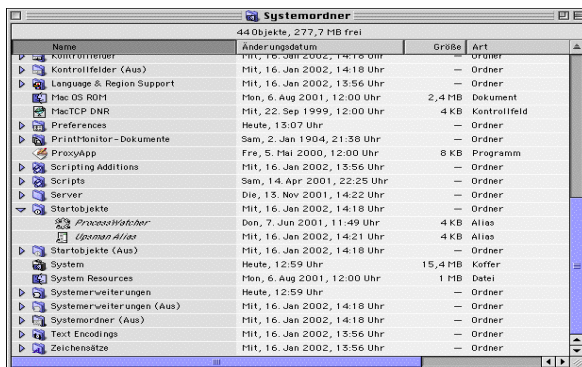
Systemordner

44 Objekte, 27,7 MB frei

| Name | Änderungsdatum | Größe | Art |
|---|---|---|---|
| Kontrollfelder | Mit, 16. Jan 2002, 14:18 Uhr | — | Ordner |
| Kontrollfelder (Aus) | Mit, 16. Jan 2002, 14:18 Uhr | — | Ordner |
| Language & Region Support | Mit, 16. Jan 2002, 13:56 Uhr | — | Ordner |
| Mac OS ROM | Mon, 6. Aug 2001, 12:00 Uhr | 2,4 MB | Dokument |
| MacTCP DNR | Mit, 22. Sep 1999, 12:00 Uhr | 4 KB | Kontrollfeld |
| Preferences | Heute, 13:07 Uhr | — | Ordner |
| PrintMonitor-Dokumente | Sam, 2. Jan 1904, 21:38 Uhr | — | Ordner |
| ProxyApp | Fre, 5. Mai 2000, 12:00 Uhr | 8 KB | Programm |
| Scripting Additions | Mit, 16. Jan 2002, 13:56 Uhr | — | Ordner |
| Scripts | Sam, 14. Apr 2001, 22:25 Uhr | — | Ordner |
| Server | Die, 13. Nov 2001, 14:22 Uhr | — | Ordner |
| Startobjekte | Mit, 16. Jan 2002, 14:18 Uhr | — | Ordner |
| ProcessWatcher | Don, 7. Jun 2001, 11:49 Uhr | 4 KB | Alias |
| Upsman Alias | Mit, 16. Jan 2002, 14:21 Uhr | 4 KB | Alias |
| Startobjekte (Aus) | Mit, 16. Jan 2002, 14:18 Uhr | — | Ordner |
| System | Heute, 12:59 Uhr | 15,4 MB | Koffer |
| System Resources | Mon, 6. Aug 2001, 12:00 Uhr | 1 MB | Datei |
| Systemerweiterungen | Heute, 12:59 Uhr | — | Ordner |
| Systemerweiterungen (Aus) | Mit, 16. Jan 2002, 14:18 Uhr | — | Ordner |
| Systemordner (Aus) | Mit, 16. Jan 2002, 14:18 Uhr | — | Ordner |
| Text Encodings | Mit, 16. Jan 2002, 13:56 Uhr | — | Ordner |
| Zeichensätze | Mit, 16. Jan 2002, 13:56 Uhr | — | Ordner |